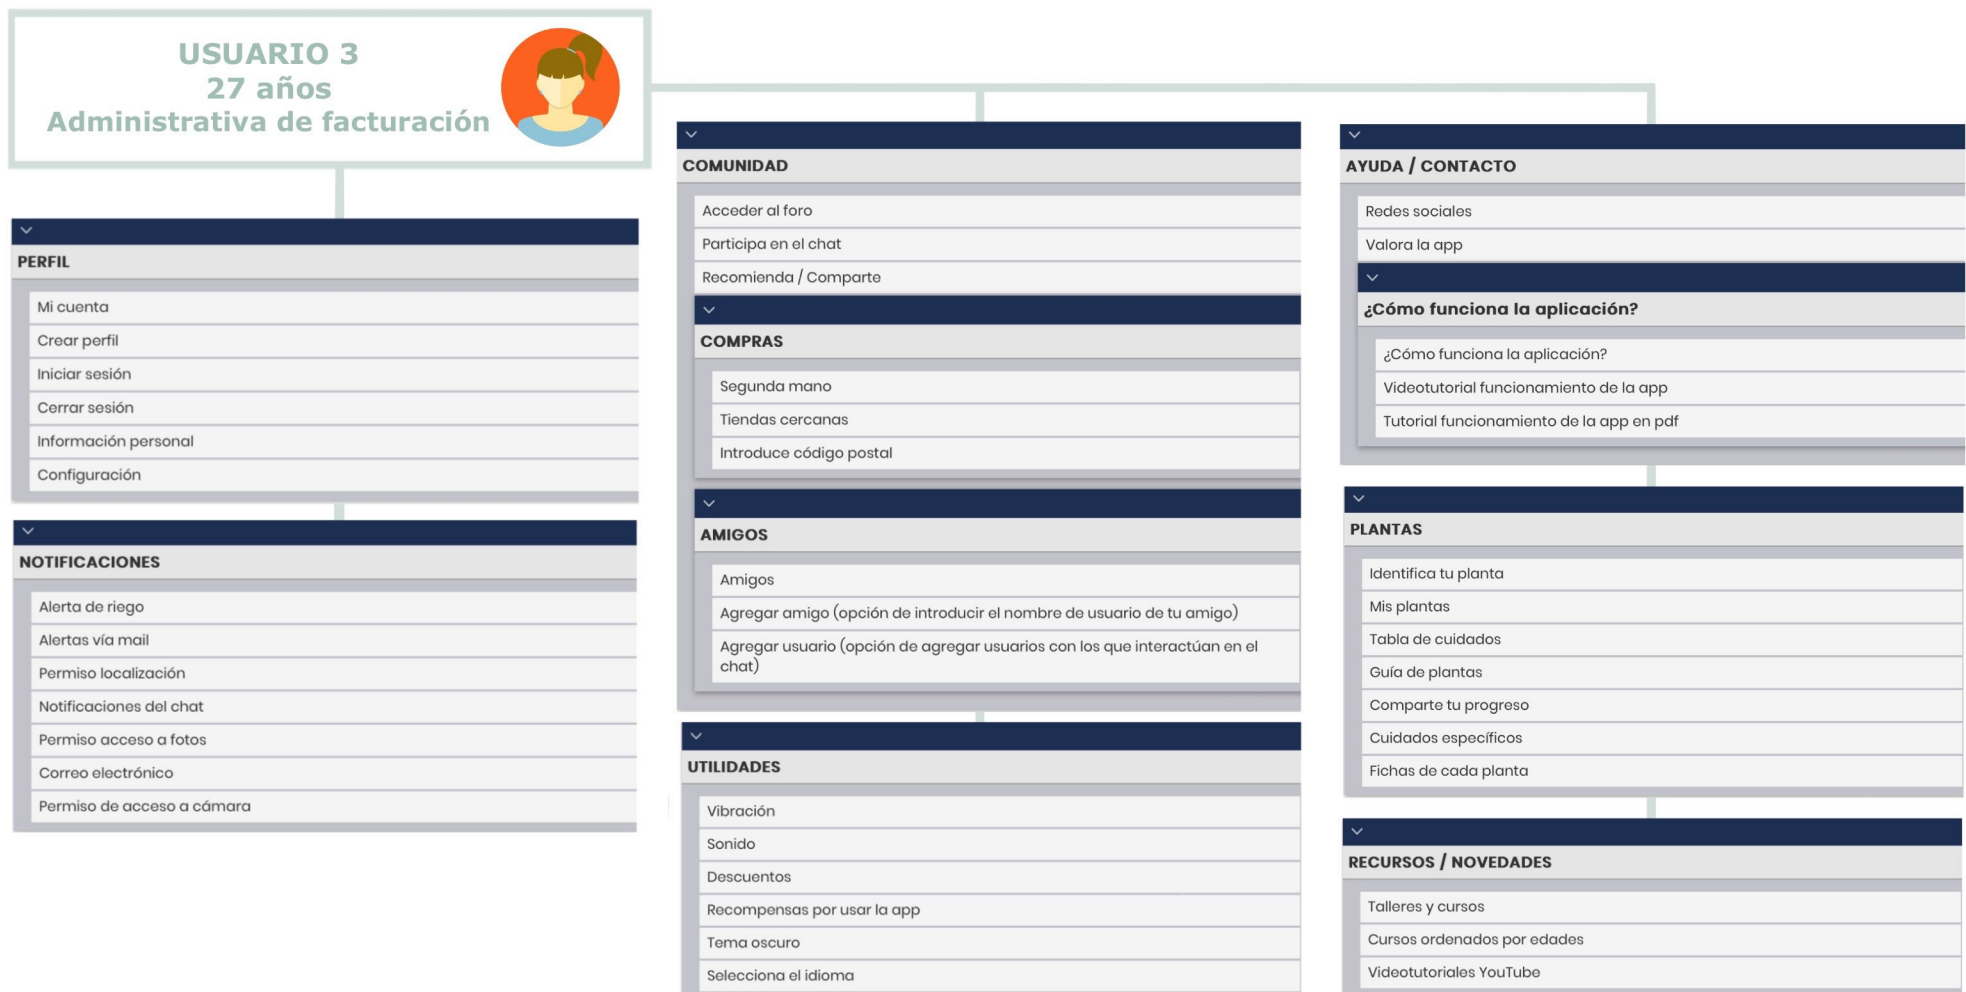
USUARIO 3
27 años
Administrativa de facturación

PERFIL

Mi cuenta
Crear perfil
Iniciar sesión
Cerrar sesión
Información personal
Configuración

NOTIFICACIONES

Alerta de riego
Alertas vía mail
Permiso localización
Notificaciones del chat
Permiso acceso a fotos
Correo electrónico
Permiso de acceso a cámara

COMUNIDAD

Acceder al foro
Participa en el chat
Recomienda / Comparte

COMPRAS

Segunda mano
Tiendas cercanas
Introduce código postal

AMIGOS

Amigos
Agregar amigo (opción de introducir el nombre de usuario de tu amigo)
Agregar usuario (opción de agregar usuarios con los que interactúan en el chat)

UTILIDADES

Vibración
Sonido
Descuentos
Recompensas por usar la app
Tema oscuro
Selecciona el idioma

AYUDA / CONTACTO

Redes sociales
Valora la app

¿Cómo funciona la aplicación?

¿Cómo funciona la aplicación?
Videotutorial funcionamiento de la app
Tutorial funcionamiento de la app en pdf

PLANTAS

Identifica tu planta
Mis plantas
Tabla de cuidados
Guía de plantas
Comparte tu progreso
Cuidados específicos
Fichas de cada planta

RECURSOS / NOVEDADES

Talleres y cursos
Cursos ordenados por edades
Videotutoriales YouTube